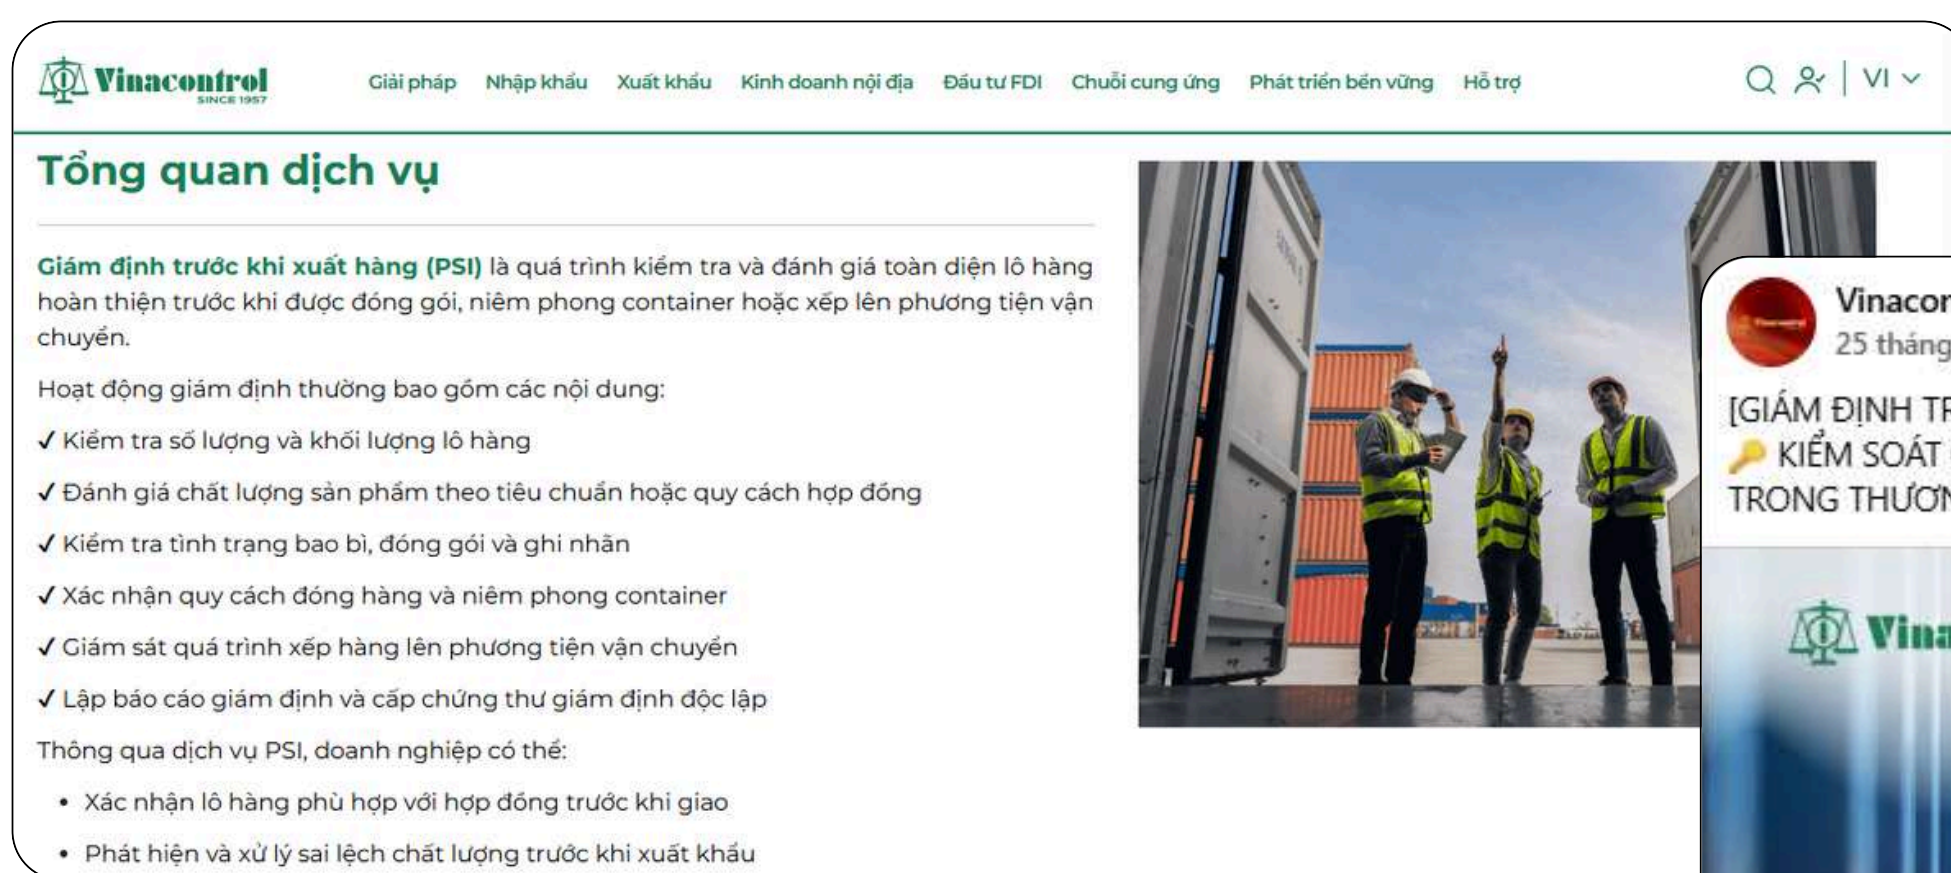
Vinacontrol
SINCE 1957

Giải pháp Nhập khẩu Xuất khẩu Kinh doanh nội địa Đầu tư FDI Chuỗi cung ứng Phát triển bền vững Hỗ trợ

VI

Tổng quan dịch vụ

Giám định trước khi xuất hàng (PSI) là quá trình kiểm tra và đánh giá toàn diện lô hàng hoàn thiện trước khi được đóng gói, niêm phong container hoặc xếp lên phương tiện vận chuyển.

Hoạt động giám định thường bao gồm các nội dung:

✓ Kiểm tra số lượng và khối lượng lô hàng

✓ Đánh giá chất lượng sản phẩm theo tiêu chuẩn hoặc quy cách hợp đồng

✓ Kiểm tra tình trạng bao bì, đóng gói và ghi nhãn

✓ Xác nhận quy cách đóng hàng và niêm phong container

✓ Giám sát quá trình xếp hàng lên phương tiện vận chuyển

✓ Lập báo cáo giám định và cấp chứng thư giám định độc lập

Thông qua dịch vụ PSI, doanh nghiệp có thể:

• Xác nhận lô hàng phù hợp với hợp đồng trước khi giao

• Phát hiện và xử lý sai lệch chất lượng trước khi xuất khẩu

Vinacor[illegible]
25 tháng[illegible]

[GIÁM ĐỊNH TR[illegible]
KIỂM SOÁT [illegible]
TRONG THƯƠN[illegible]

Vina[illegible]